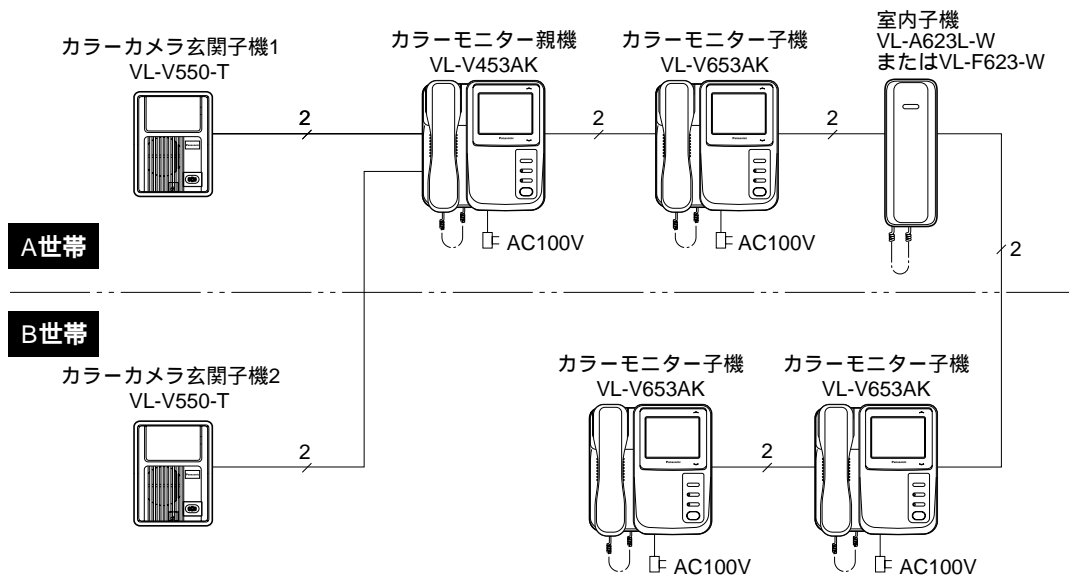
カラーカメラ玄関子機1
VL-V550-T

カラーモニター親機
VL-V453AK

カラーモニター子機
VL-V653AK

室内子機
VL-A623L-W
またはVL-F623-W

2
2
2

AC100V
AC100V

2

A世帯

B世帯

カラーカメラ玄関子機2
VL-V550-T

カラーモニター子機
VL-V653AK

カラーモニター子機
VL-V653AK

2
2

AC100V
AC100V